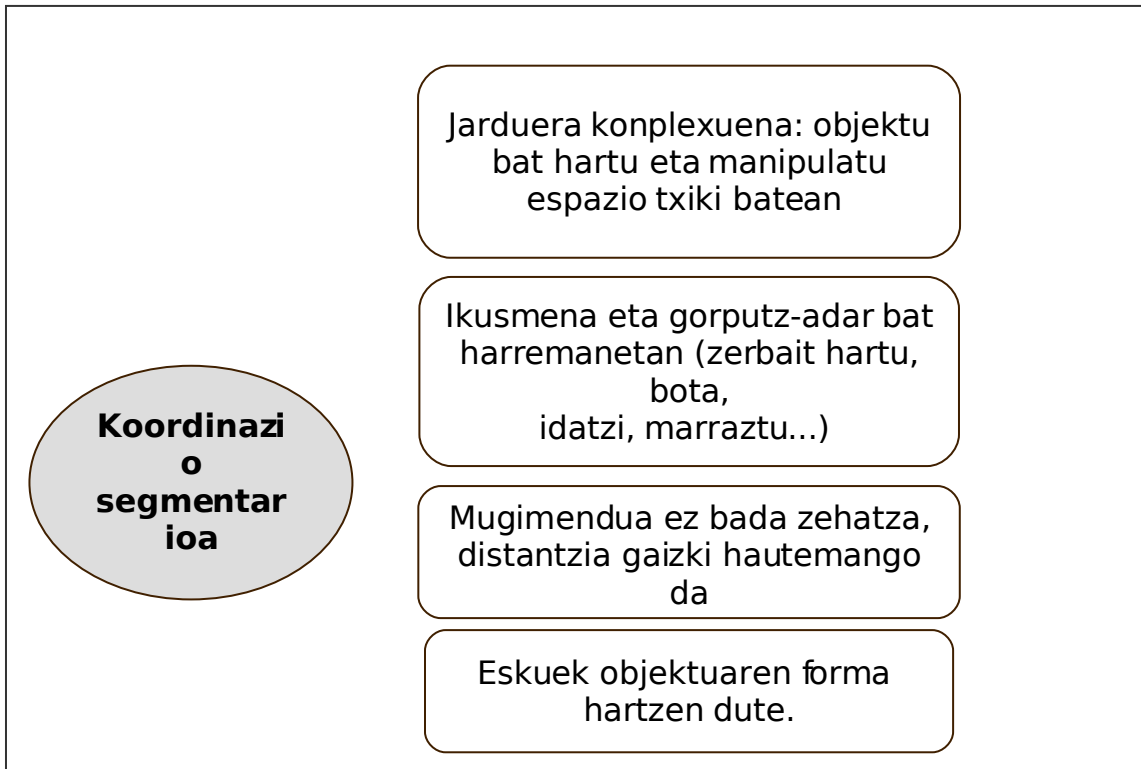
Koordinazio segmentarioa

Jarduera konplexuena: objektu bat hartu eta manipulatu espazio txiki batean

Ikusmena eta gorputz-adar bat harremanetan (zerbait hartu, bota, idatzi, marraztu...)

Mugimendua ez bada zehatza, distantzia gaizki hautemango da

Eskuek objektuaren forma hartzen dute.